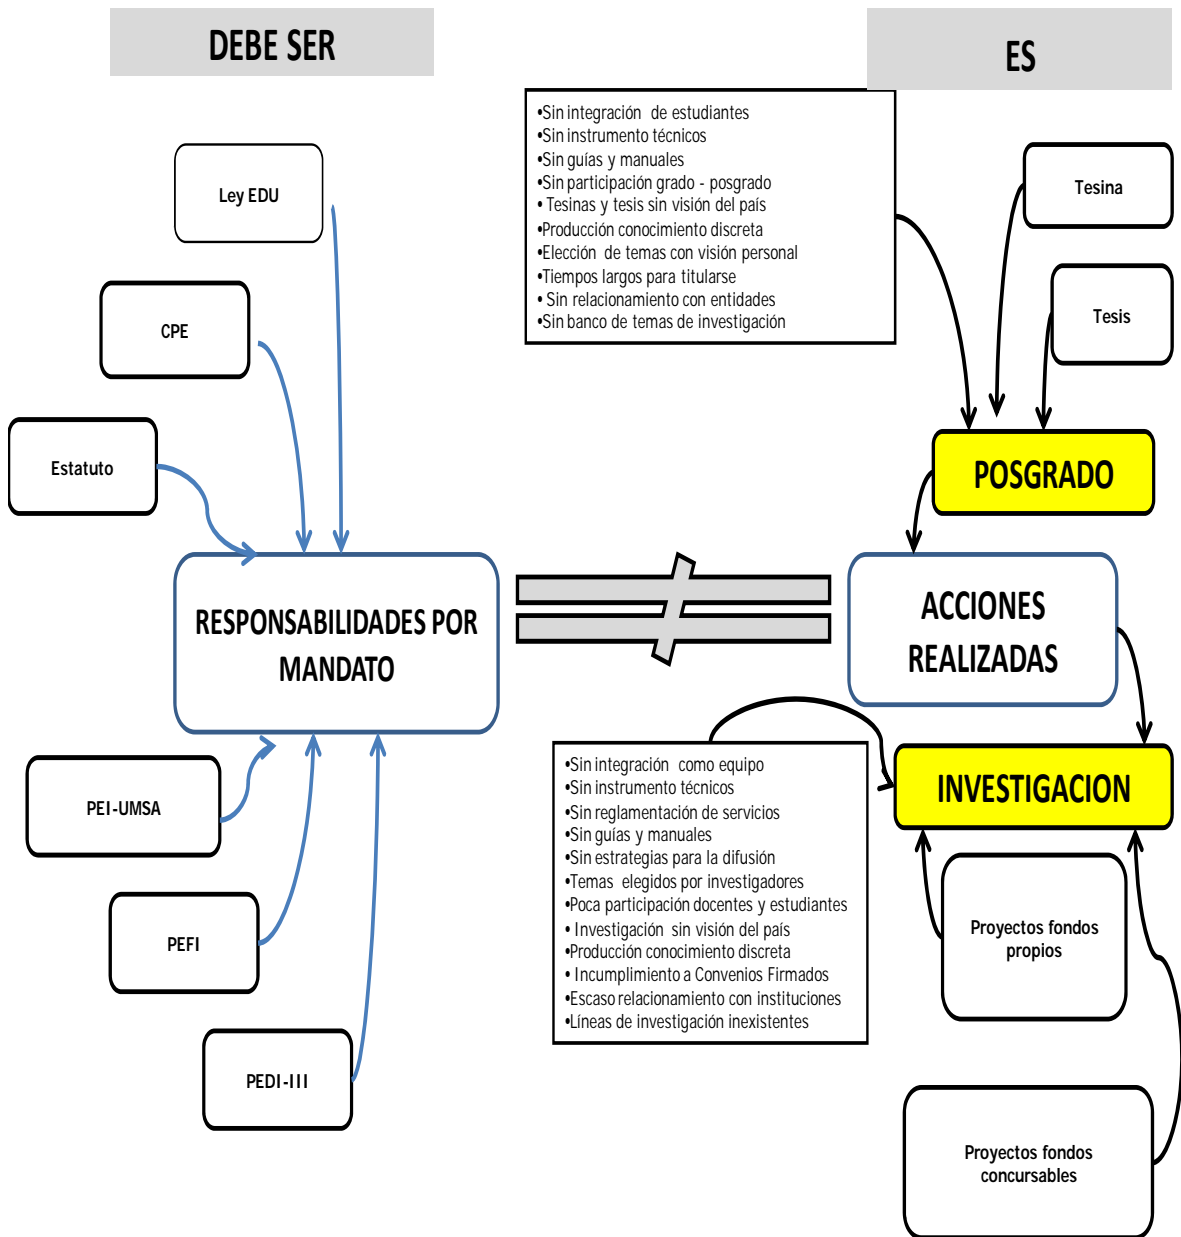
DEBE SER

ES

•Sin integración de estudiantes
•Sin instrumento técnicos
•Sin guías y manuales
•Sin participación grado - posgrado
• Tesinas y tesis sin visión del país
•Producción conocimiento discreta
•Elección de temas con visión personal
•Tiempos largos para titularse
• Sin relacionamiento con entidades
•Sin banco de temas de investigación

Ley EDU

CPE

Estatuto

Tesina

Tesis

POSGRADO

RESPONSABILIDADES POR MANDATO

ACCIONES REALIZADAS

INVESTIGACION

•Sin integración como equipo
•Sin instrumento técnicos
•Sin reglamentación de servicios
•Sin guías y manuales
•Sin estrategias para la difusión
•Temas elegidos por investigadores
•Poca participación docentes y estudiantes
• Investigación sin visión del país
•Producción conocimiento discreta
• Incumplimiento a Convenios Firmados
•Escaso relacionamiento con instituciones
•Líneas de investigación inexistentes

PEI-UMSA

PEFI

PEDI-III

Proyectos fondos propios

Proyectos fondos concursables